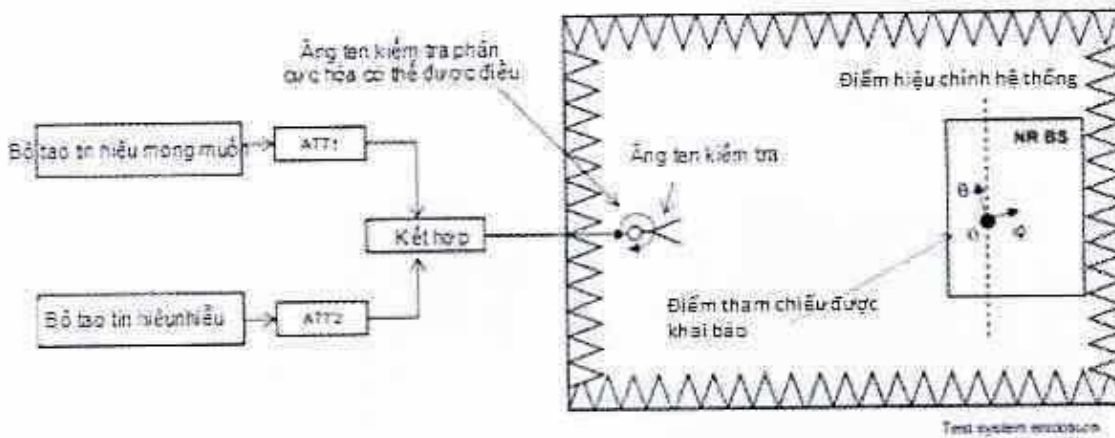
Ăng ten kiểm tra phân cực hóa có thể được điều

Điểm hiệu chỉnh hệ thống

Bộ tạo tín hiệu mong muốn

ATT1

Ăng ten kiểm tra

NR BS

θ

Kết hợp

O

φ

Điểm tham chiếu được khai báo

Bộ tạo tín hiệu nhiễu

ATT2

Test system enclosure